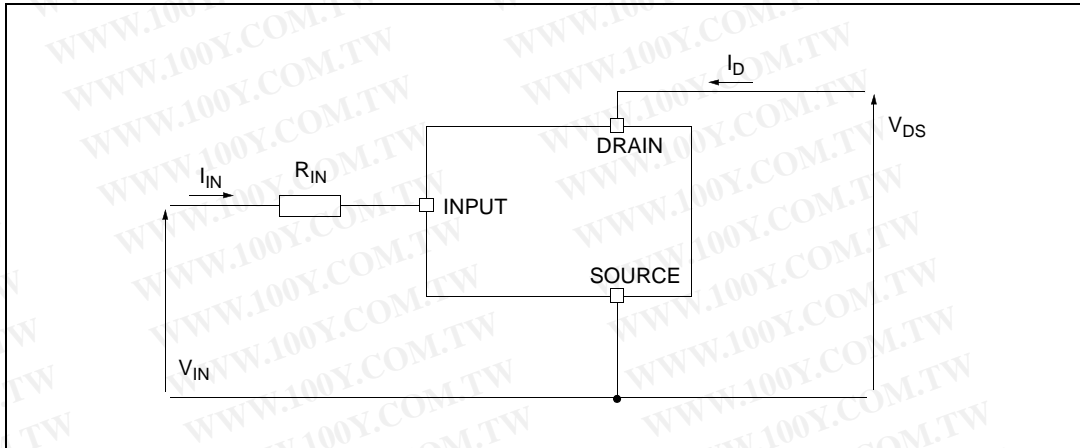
$I_D$

DRAIN

$V_{DS}$

$I_{IN}$

$R_{IN}$

INPUT

SOURCE

$V_{IN}$

WWW.100Y.COM.TW WWW.100Y.COM.TW WWW.100Y.COM.TW WWW.100Y.COM.TW WWW.100Y.COM.TW WWW.100Y.COM.TW WWW.100Y.COM.TW WWW.100Y.COM.TW WWW.100Y.COM.TW WWW.100Y.COM.TW WWW.100Y.COM.TW WWW.100Y.COM.TW WWW.100Y.COM.TW WWW.100Y.COM.TW WWW.100Y.COM.TW WWW.100Y.COM.TW